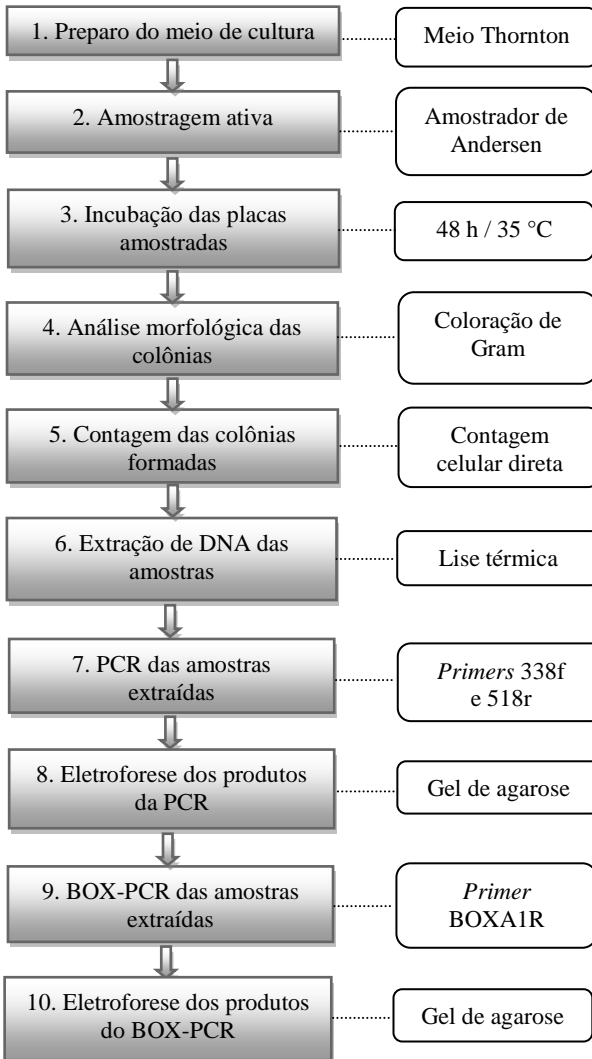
1. Preparo do meio de cultura

Meio Thornton

2. Amostragem ativa

Amostrador de Andersen

3. Incubação das placas amostradas

48 h / 35 °C

4. Análise morfológica das colônias

Coloração de Gram

5. Contagem das colônias formadas

Contagem celular direta

6. Extração de DNA das amostras

Lise térmica

7. PCR das amostras extraídas

*Primers* 338f e 518r

8. Eletroforese dos produtos da PCR

Gel de agarose

9. BOX-PCR das amostras extraídas

*Primer* BOXA1R

10. Eletroforese dos produtos do BOX-PCR

Gel de agarose